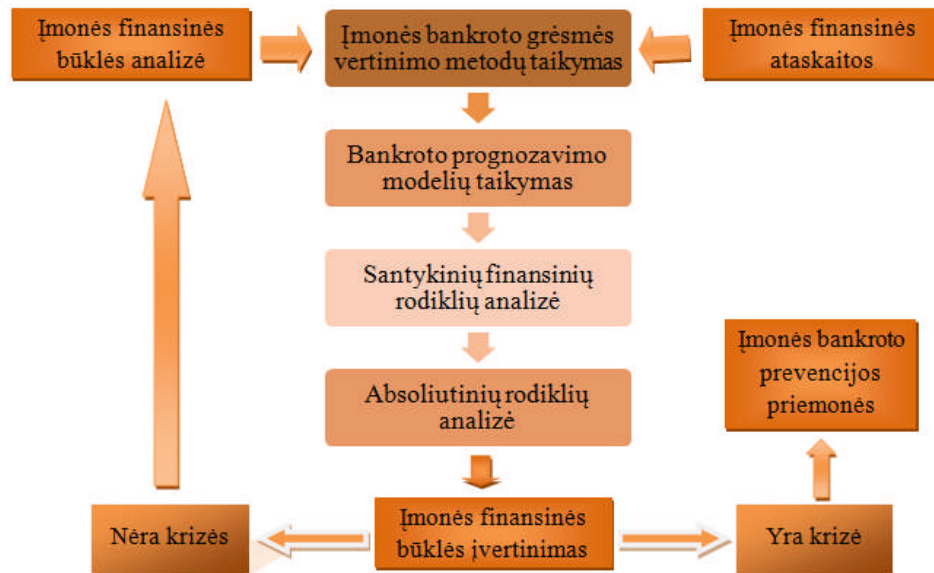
Įmonės finansinės būklės analizė

Įmonės bankroto grėsmės vertinimo metodų taikymas

Įmonės finansinės ataskaitos

Bankroto prognozavimo modelių taikymas

Santykinių finansinių rodiklių analizė

Absoliutinių rodiklių analizė

Įmonės bankroto prevencijos priemonės

Nėra krizės

Įmonės finansinės būklės įvertinimas

Yra krizė